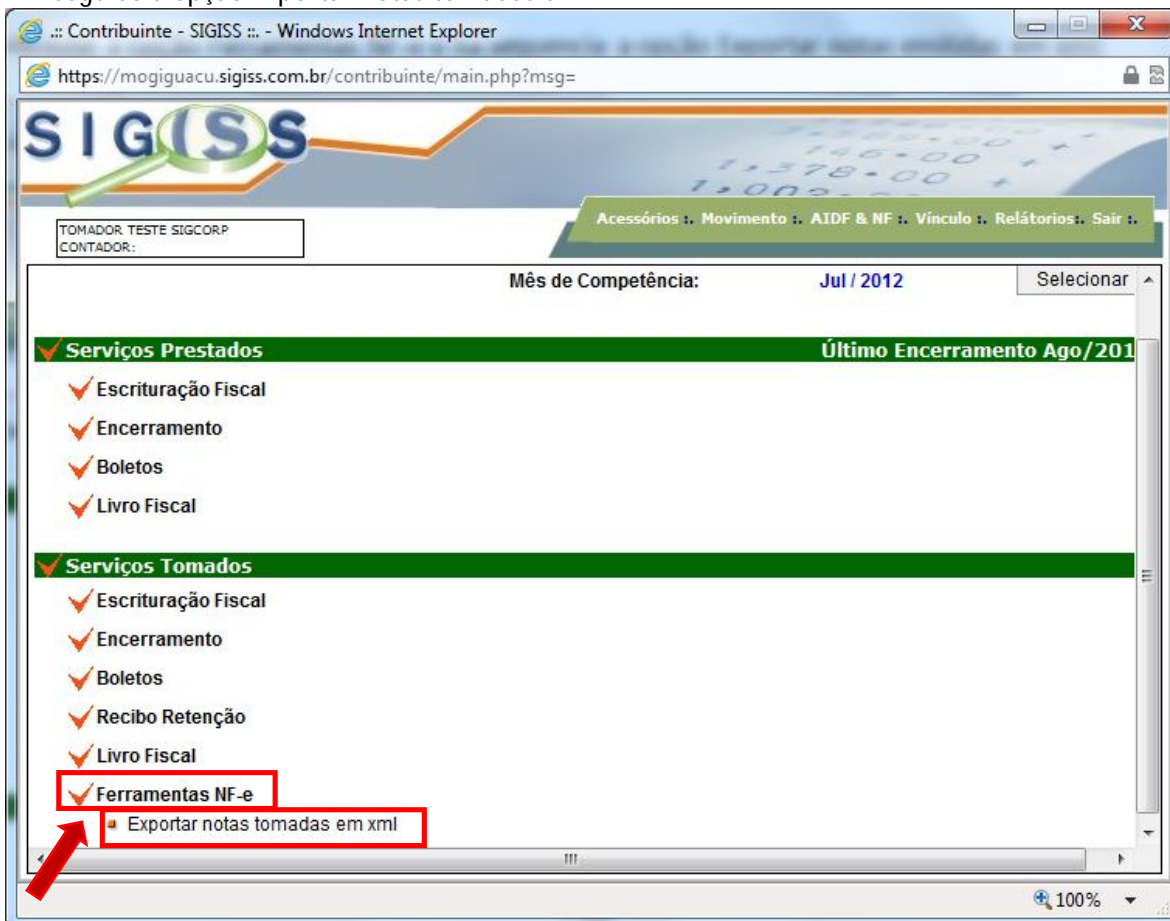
.:: Contribuinte - SIGISS ::. - Windows Internet Explorer

https://mogiguacu.sigiss.com.br/contribuinte/main.php?msg=

SIGISS

TOMADOR TESTE SIGCORP
CONTADOR:

Acessórios :. Movimento :. AIDF & NF :. Vínculo :. Relatórios :. Sair :.

Mês de Competência: Jul / 2012 Selecionar

Serviços Prestados Último Encerramento Ago/201

Escrituração Fiscal

Encerramento

Boletos

Livro Fiscal

Serviços Tomados

Escrituração Fiscal

Encerramento

Boletos

Recibo Retenção

Livro Fiscal

Ferramentas NF-e

Exportar notas tomadas em xml

100%